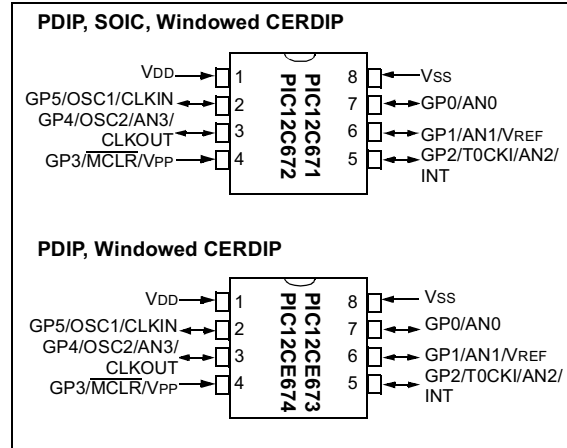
PDIP, SOIC, Windowed CERDIP

VDD 1
GP5/OSC1/CLKIN 2
GP4/OSC2/AN3/CLKOUT 3
GP3/$\overline{MCLR}$/VPP 4

PIC12C671
PIC12C672

8 VSS
7 GP0/AN0
6 GP1/AN1/VREF
5 GP2/T0CKI/AN2/INT

PDIP, Windowed CERDIP

VDD 1
GP5/OSC1/CLKIN 2
GP4/OSC2/AN3/CLKOUT 3
GP3/$\overline{MCLR}$/VPP 4

PIC12CE673
PIC12CE674

8 VSS
7 GP0/AN0
6 GP1/AN1/VREF
5 GP2/T0CKI/AN2/INT